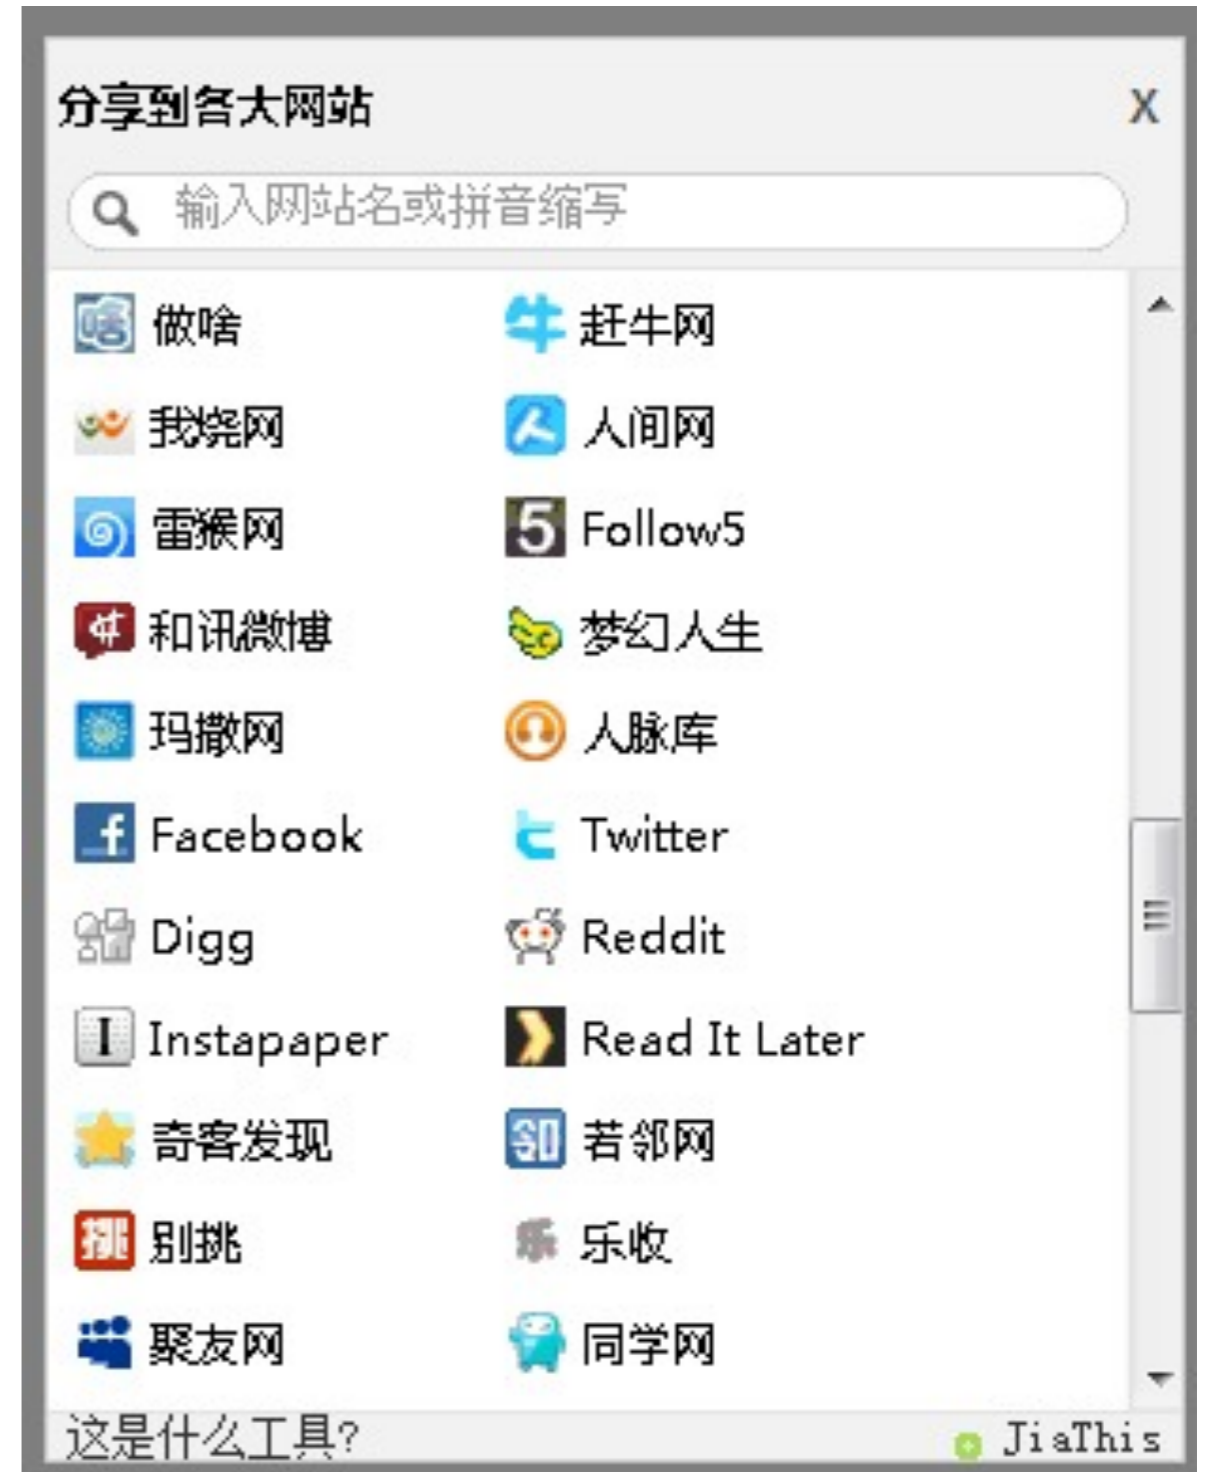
分享到各大网站 X

输入网站名或拼音缩写

做啥
赶牛网
我烧网
人间网
雷猴网
Follow5
和讯微博
梦幻人生
玛撒网
人脉库
Facebook
Twitter
Digg
Reddit
Instapaper
Read It Later
奇客发现
若邻网
别挑
乐收
聚友网
同学网

这是什么工具?
JiaThis